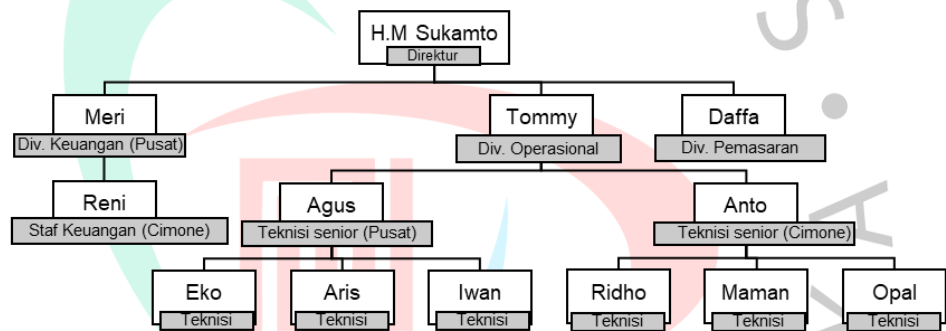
H.M Sukamto
Direktur

Meri
Div. Keuangan (Pusat)

Tommy
Div. Operasional

Daffa
Div. Pemasaran

Reni
Staf Keuangan (Cimone)

Agus
Teknisi senior (Pusat)

Anto
Teknisi senior (Cimone)

Eko
Teknisi

Aris
Teknisi

Iwan
Teknisi

Ridho
Teknisi

Maman
Teknisi

Opal
Teknisi